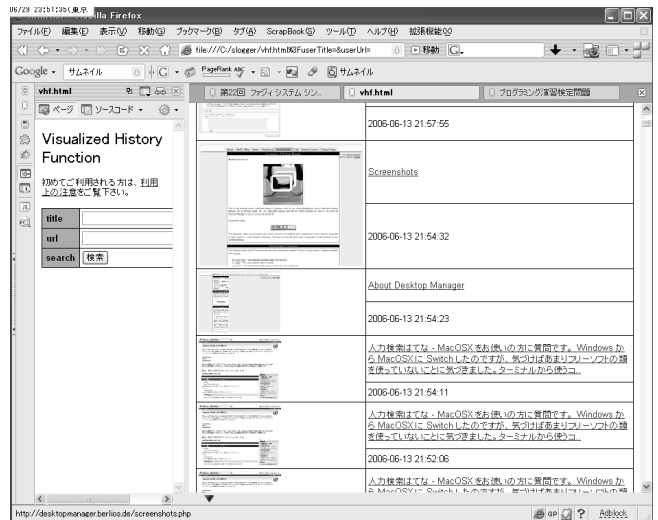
06/29 23:51:35(東京 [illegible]lla Firefox

ファイル(F) 編集(E) 表示(V) 移動(G) ブックマーク(B) タブ(A) ScrapBook(S) ツール(T) ヘルプ(H) 拡張機能(X)

file:///C:/slogger/vhf.html?FuserTitle=&userUrl= 移動 G

Google サムネイル PageRank サムネイル

vhf.html

ページ ソースコード

Visualized History Function

初めてご利用される方は、利用上の注意をご覧下さい。

| title | |
|---|---|
| url | |
| search | 検索 |

第22回 ファジィ システム シン... vhf.html プログラミング演習検定問題

2006-06-13 21:57:55

Screenshots

2006-06-13 21:54:32

About Desktop Manager

2006-06-13 21:54:23

人力検索はてな - MacOSX をお使いの方に質問です。Windows から MacOSX に Switch したのですが、気づけばあまりフリーソフトの類を使っていないことに気づきました。ターミナルから使うコ...

2006-06-13 21:54:11

人力検索はてな - MacOSX をお使いの方に質問です。Windows から MacOSX に Switch したのですが、気づけばあまりフリーソフトの類を使っていないことに気づきました。ターミナルから使うコ...

2006-06-13 21:52:06

人力検索はてな - MacOSX をお使いの方に質問です。Windows から MacOSX に Switch したのですが、気づけばあまりフリーソフトの類

http://desktopmanager.berlios.de/screenshots.php

Adblock